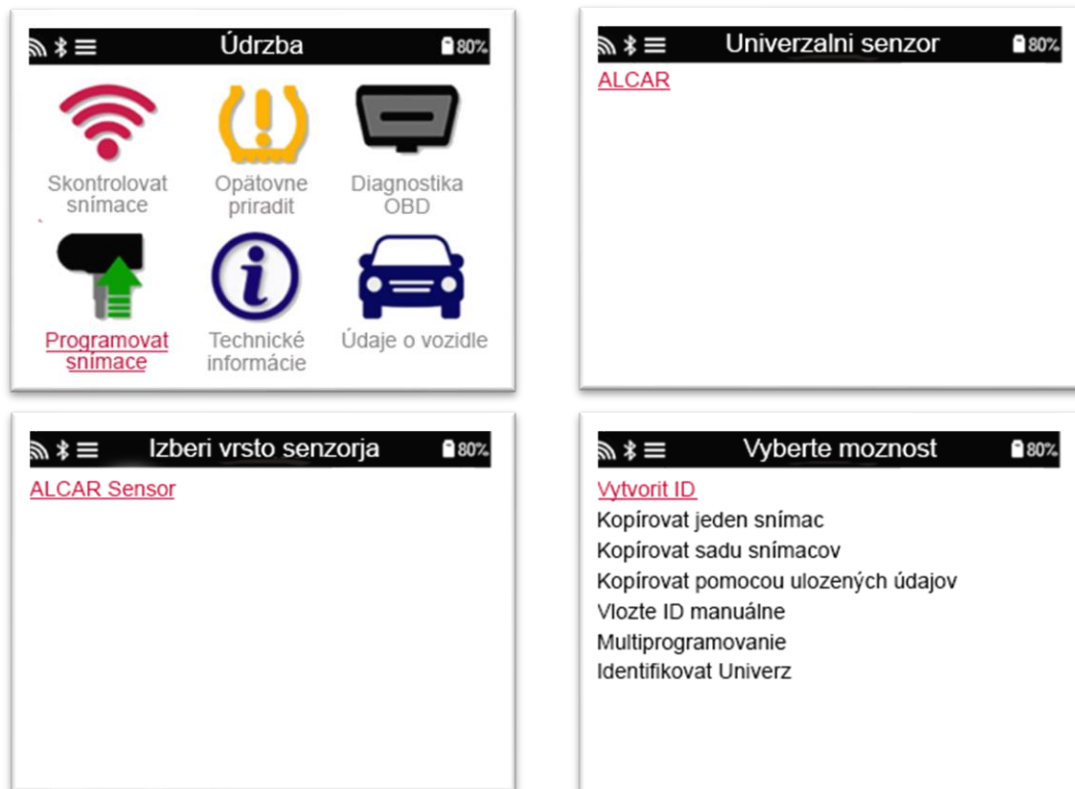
Údrzba 80%

Skontrolovat snímace

Opätovne priradit

Diagnostika OBD

Programovat snímace

Technické informácie

Údaje o vozidle

Univerzalni senzor 80%

ALCAR

Izberi vrsto senzorja 80%

ALCAR Sensor

Vyberte moznost 80%

Vytvorit ID

Kopírovat jeden snímac

Kopírovat sadu snímacov

Kopírovat pomocou ulozených údajov

Vlozte ID manuálne

Multiprogramovanie

Identifikovat Univerz